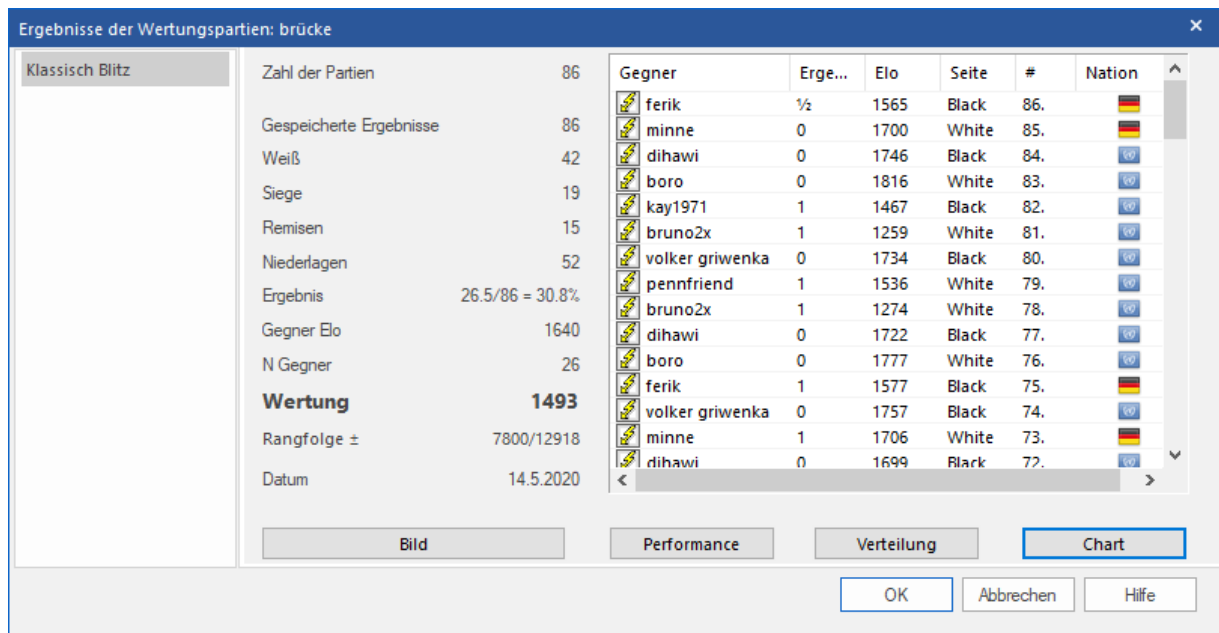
Ergebnisse der Wertungspartien: brücke

×

Klassisch Blitz

Zahl der Partien 86

Gespeicherte Ergebnisse 86

Weiß 42

Siege 19

Remisen 15

Niederlagen 52

Ergebnis 26.5/86 = 30.8%

Gegner Elo 1640

N Gegner 26

Wertung 1493

Rangfolge ± 7800/12918

Datum 14.5.2020

| Gegner | Erge... | Elo | Seite | # | Nation |
|---|---|---|---|---|---|
| ferik | ½ | 1565 | Black | 86. | |
| minne | 0 | 1700 | White | 85. | |
| dihawi | 0 | 1746 | Black | 84. | |
| boro | 0 | 1816 | White | 83. | |
| kay1971 | 1 | 1467 | Black | 82. | |
| bruno2x | 1 | 1259 | White | 81. | |
| volker griwenka | 0 | 1734 | Black | 80. | |
| pennfriend | 1 | 1536 | White | 79. | |
| bruno2x | 1 | 1274 | White | 78. | |
| dihawi | 0 | 1722 | Black | 77. | |
| boro | 0 | 1777 | White | 76. | |
| ferik | 1 | 1577 | Black | 75. | |
| volker griwenka | 0 | 1757 | Black | 74. | |
| minne | 1 | 1706 | White | 73. | |
| dihawi | 0 | 1699 | Black | 72. | |

Bild

Performance

Verteilung

Chart

OK

Abbrechen

Hilfe